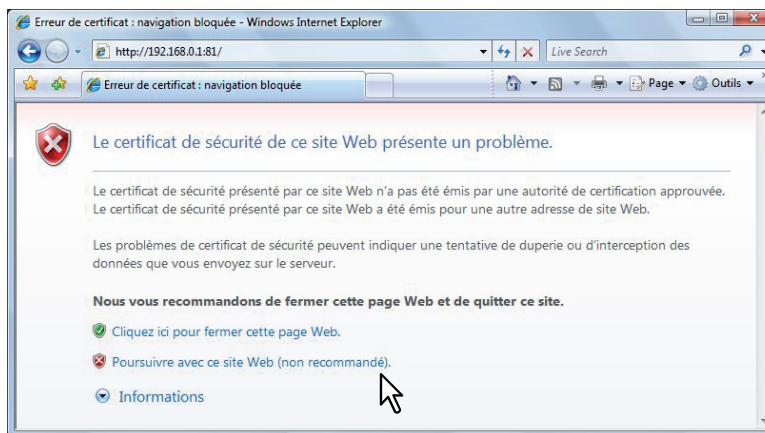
Erreur de certificat : navigation bloquée - Windows Internet Explorer

http://192.168.0.1:81/

Live Search

Erreur de certificat : navigation bloquée

Page ▾ Outils ▾

Le certificat de sécurité de ce site Web présente un problème.

Le certificat de sécurité présenté par ce site Web n'a pas été émis par une autorité de certification approuvée.
Le certificat de sécurité présenté par ce site Web a été émis pour une autre adresse de site Web.

Les problèmes de certificat de sécurité peuvent indiquer une tentative de duperie ou d'interception des données que vous envoyez sur le serveur.

Nous vous recommandons de fermer cette page Web et de quitter ce site.

Cliquez ici pour fermer cette page Web.

Poursuivre avec ce site Web (non recommandé).

Informations